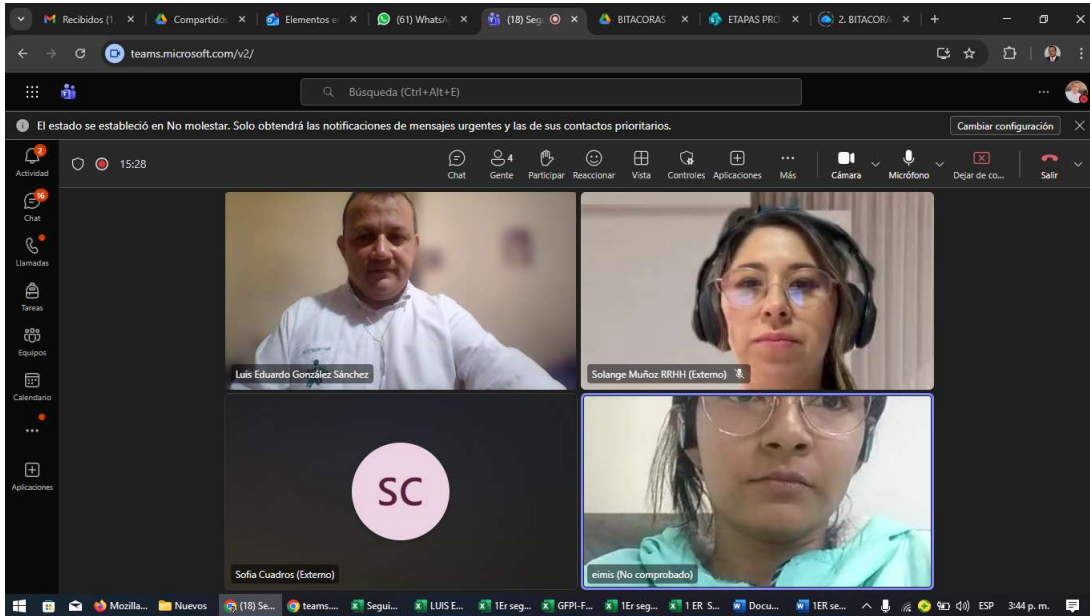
Recibidos (1. | Compartido | Elementos e | (61) WhatsA | (18) Seg | BITACORAS | ETAPAS PRO | 2. BITACORA | +

teams.microsoft.com/v2/

Búsqueda (Ctrl+Alt+E)

El estado se estableció en No molestar. Solo obtendrá las notificaciones de mensajes urgentes y las de sus contactos prioritarios.

Cambiar configuración

2
Actividad

16
Chat

Llamadas

Tareas

Equipos

Calendario

...

Aplicaciones

15:28

Chat | 4 Gente | Participar | Reaccionar | Vista | Controles | Aplicaciones | Más | Cámara | Micrófono | Dejar de co... | Salir

Luis Eduardo González Sánchez

Solange Muñoz RRHH (Externo)

SC

Sofia Cuadros (Externo)

eimis (No comprobado)

Mozilla... | Nuevos | (18) Se... | teams.... | Segui... | LUIS E... | 1Er seg... | GFPI-F... | 1Er seg... | 1 ER S... | Docu... | 1ER se... | ESP | 3:44 p. m.